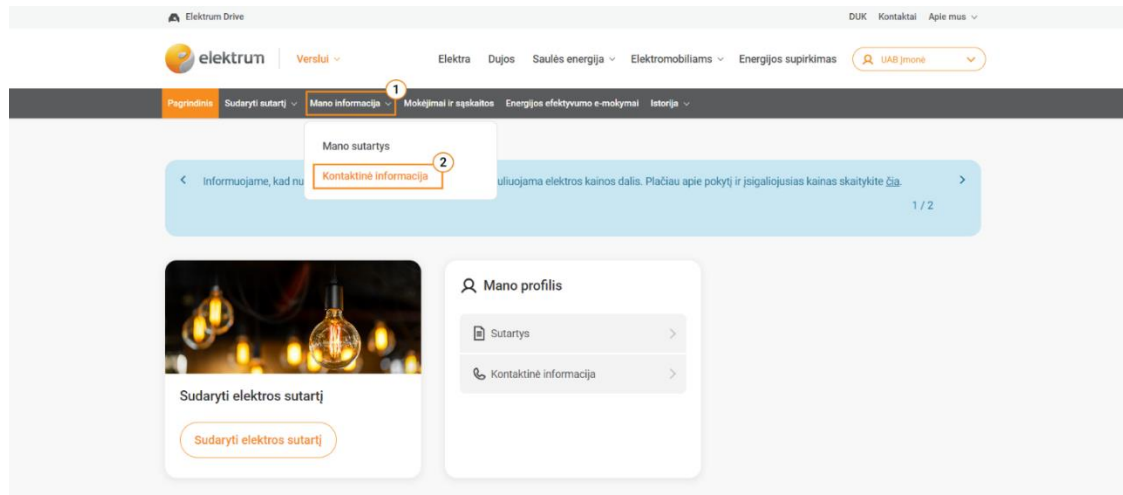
Elektrum Drive

DUK Kontaktai Apie mus

elektrum Verslui

Elektra Dujos Saulės energija Elektromobiliams Energijos supirkimas UAB Įmonė

Pagrindinis Sudaryti sutartį Mano informacija 1 Mokėjimai ir sąskaitos Energijos efektyvumo e-mokymai Istorija

Mano sutartys

2

Kontaktinė informacija

Informuojame, kad nu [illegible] uliuojama elektros kainos dalis. Plačiau apie pokytį ir įsigaliojusias kainas skaitykite čia.

1 / 2

Mano profilis

Sutartys

Kontaktinė informacija

Sudaryti elektros sutartį

Sudaryti elektros sutartį